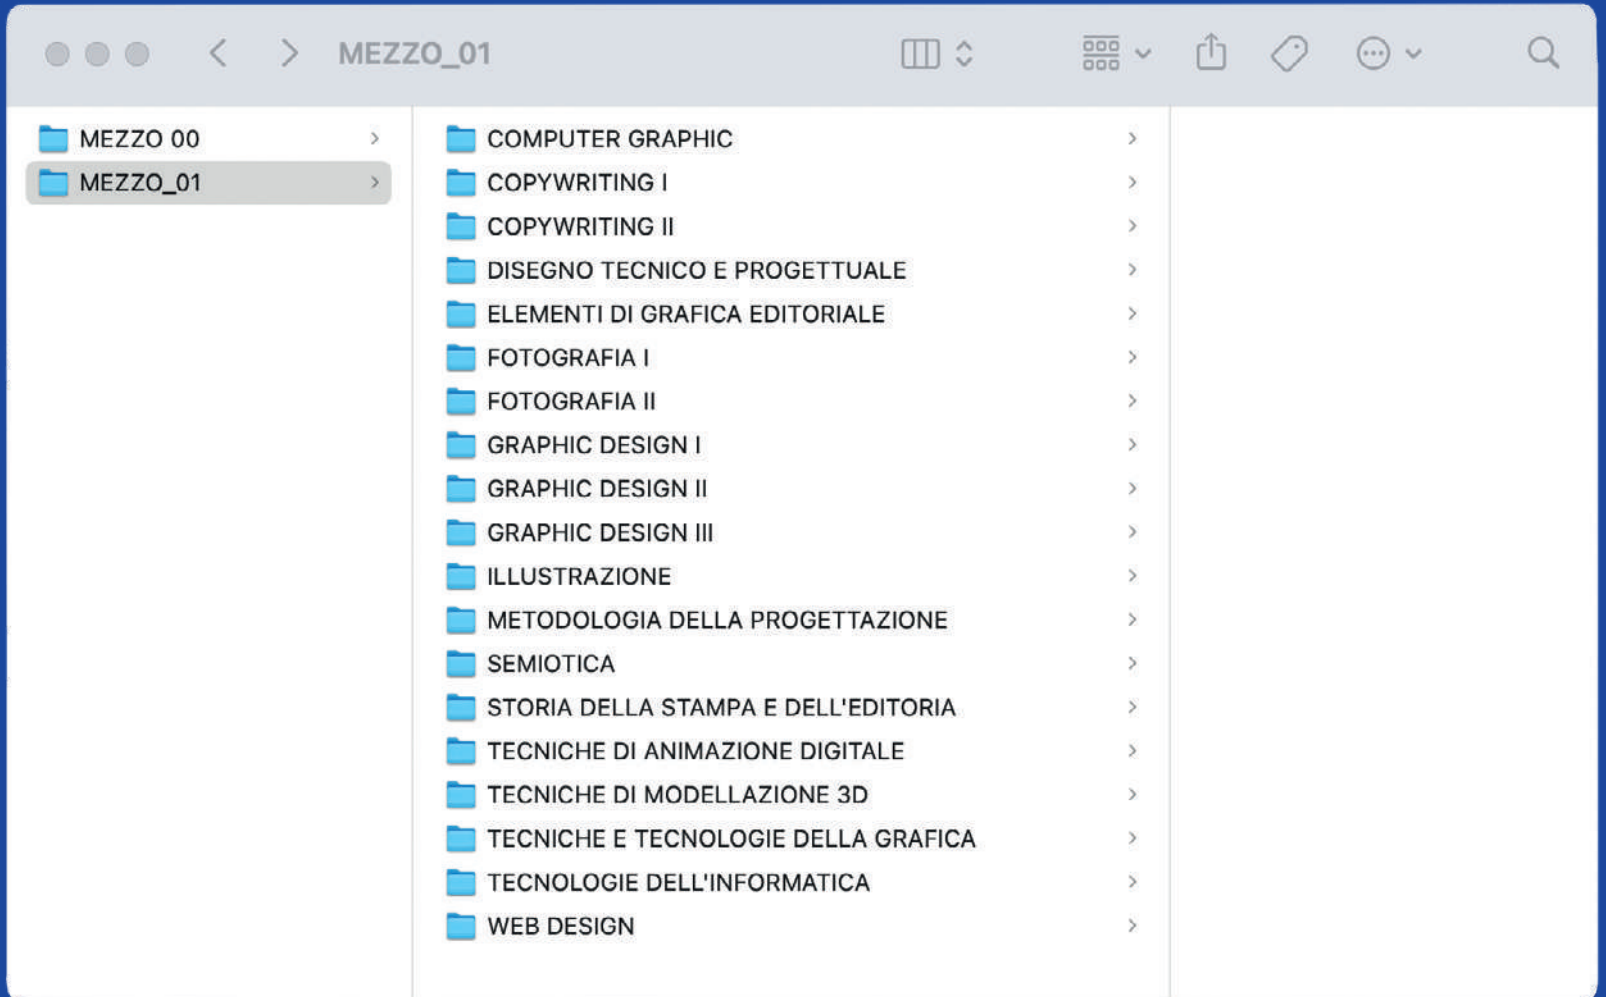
MEZZO_01

MEZZO 00
MEZZO_01

COMPUTER GRAPHIC
COPYWRITING I
COPYWRITING II
DISEGNO TECNICO E PROGETTUALE
ELEMENTI DI GRAFICA EDITORIALE
FOTOGRAFIA I
FOTOGRAFIA II
GRAPHIC DESIGN I
GRAPHIC DESIGN II
GRAPHIC DESIGN III
ILLUSTRAZIONE
METODOLOGIA DELLA PROGETTAZIONE
SEMIOTICA
STORIA DELLA STAMPA E DELL'EDITORIA
TECNICHE DI ANIMAZIONE DIGITALE
TECNICHE DI MODELLAZIONE 3D
TECNICHE E TECNOLOGIE DELLA GRAFICA
TECNOLOGIE DELL'INFORMATICA
WEB DESIGN